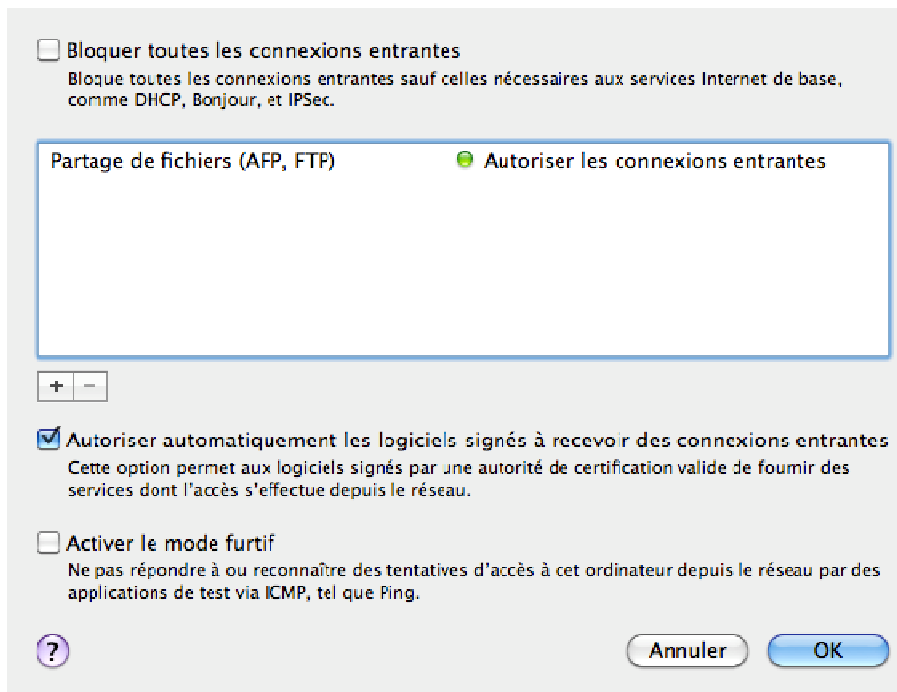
Bloquer toutes les connexions entrantes
Bloque toutes les connexions entrantes sauf celles nécessaires aux services Internet de base, comme DHCP, Bonjour, et IPSec.

| Partage de fichiers (AFP, FTP) | Autoriser les connexions entrantes |
|---|---|

+ −

Autoriser automatiquement les logiciels signés à recevoir des connexions entrantes
Cette option permet aux logiciels signés par une autorité de certification valide de fournir des services dont l'accès s'effectue depuis le réseau.

Activer le mode furtif
Ne pas répondre à ou reconnaître des tentatives d'accès à cet ordinateur depuis le réseau par des applications de test via ICMP, tel que Ping.

?

Annuler

OK